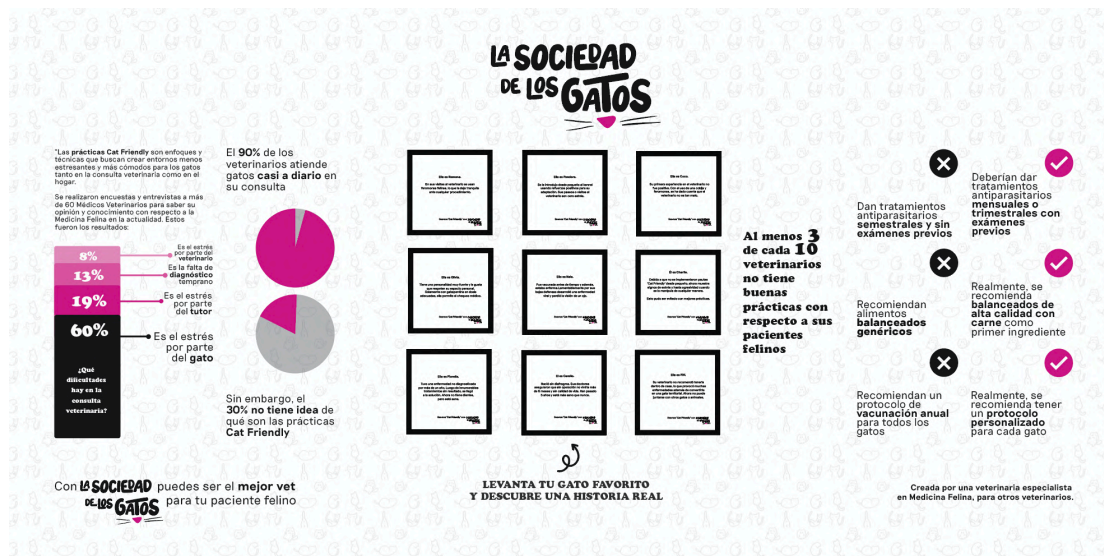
LA SOCIEDAD DE LOS GATOS

*Las prácticas Cat Friendly son enfoques y técnicas que buscan crear entornos menos estresantes y más cómodos para los gatos tanto en la consulta veterinaria como en el hogar.

Se realizaron encuestas y entrevistas a más de 60 Médicos Veterinarios para saber su opinión y conocimiento con respecto a la Medicina Felina en la actualidad. Estos fueron los resultados:

8% Es el estrés por parte del veterinario
13% Es la falta de diagnóstico temprano
19% Es el estrés por parte del tutor
60% Es el estrés por parte del gato

¿Qué dificultades hay en la consulta veterinaria?

El 90% de los veterinarios atiende gatos casi a diario en su consulta

Sin embargo, el 30% no tiene idea de qué son las prácticas Cat Friendly

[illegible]

Al menos 3 de cada 10 veterinarios no tiene buenas prácticas con respecto a sus pacientes felinos

Dan tratamientos antiparasitarios semestrales y sin exámenes previos

Deberían dar tratamientos antiparasitarios mensuales o trimestrales con exámenes previos

Recomiendan alimentos balanceados genéricos

Realmente, se recomienda balanceados de alta calidad con carne como primer ingrediente

Recomiendan un protocolo de vacunación anual para todos los gatos

Realmente, se recomienda tener un protocolo personalizado para cada gato

Con LA SOCIEDAD DE LOS GATOS puedes ser el mejor vet para tu paciente felino

LEVANTA TU GATO FAVORITO Y DESCUBRE UNA HISTORIA REAL

Creada por una veterinaria especialista en Medicina Felina, para otros veterinarios.